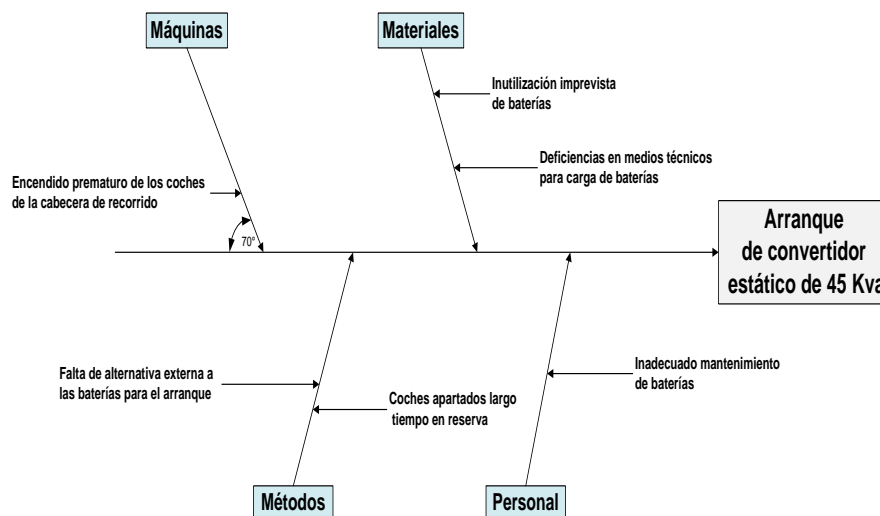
Máquinas

Materiales

Inutilización imprevista de baterías

Deficiencias en medios técnicos para carga de baterías

Encendido prematuro de los coches de la cabecera de recorrido

70º

Arranque de convertidor estático de 45 Kva

Inadecuado mantenimiento de baterías

Falta de alternativa externa a las baterías para el arranque

Coches apartados largo tiempo en reserva

Métodos

Personal